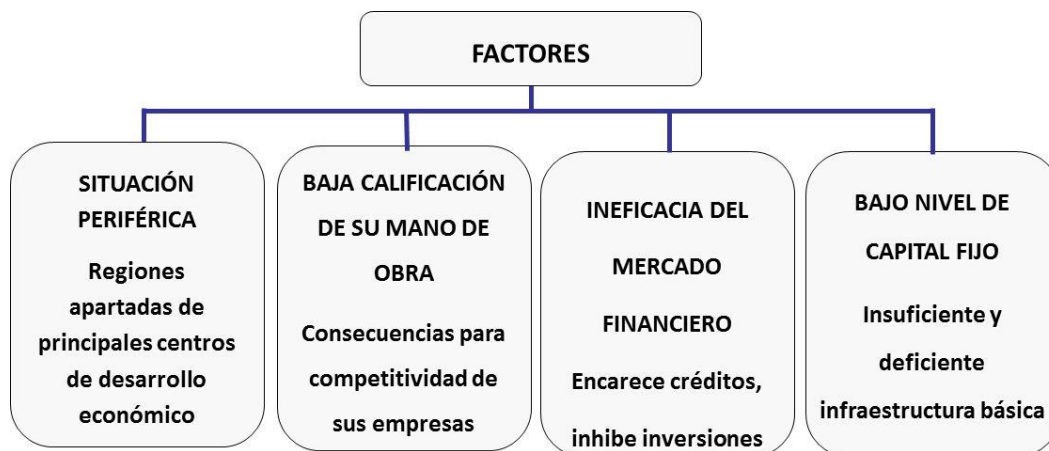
FACTORES

SITUACIÓN PERIFÉRICA

Regiones apartadas de principales centros de desarrollo económico

BAJA CALIFICACIÓN DE SU MANO DE OBRA

Consecuencias para competitividad de sus empresas

INEFICACIA DEL MERCADO FINANCIERO

Encarece créditos, inhibe inversiones

BAJO NIVEL DE CAPITAL FIJO

Insuficiente y deficiente infraestructura básica